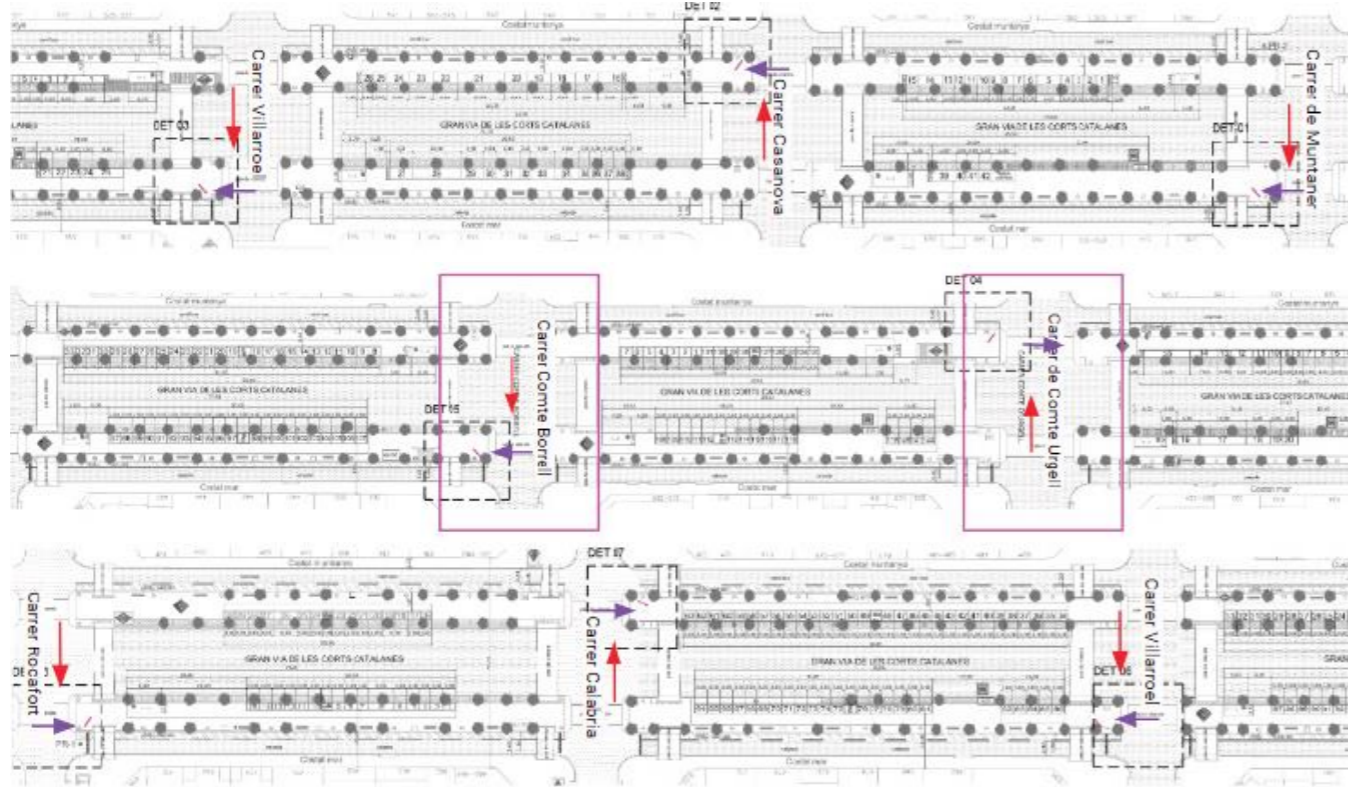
DET 02
Costat muntanya
Costat muntanya
Carrer Villarroel
Carrer Casanova
Carrer de Muntaner
DET 03
GRAN VIA DE LES CORTS CATALANES
GRAN VIA DE LES CORTS CATALANES
DET 01
Costat mar
Costat mar

Costat muntanya
Costat muntanya
DET 04
Costat muntanya
Carrer Comte Borrell
Carrer de Comte Urgell
GRAN VIA DE LES CORTS CATALANES
GRAN VIA DE LES CORTS CATALANES
GRAN VIA DE LES CORTS CATALANES
DET 05
Costat mar
Costat mar

Costat muntanya
DET 07
Costat muntanya
Carrer Rocafort
Carrer Calabria
Carrer Villarroel
GRAN VIA DE LES CORTS CATALANES
GRAN VIA DE LES CORTS CATALANES
DET 06
Costat mar
Costat mar